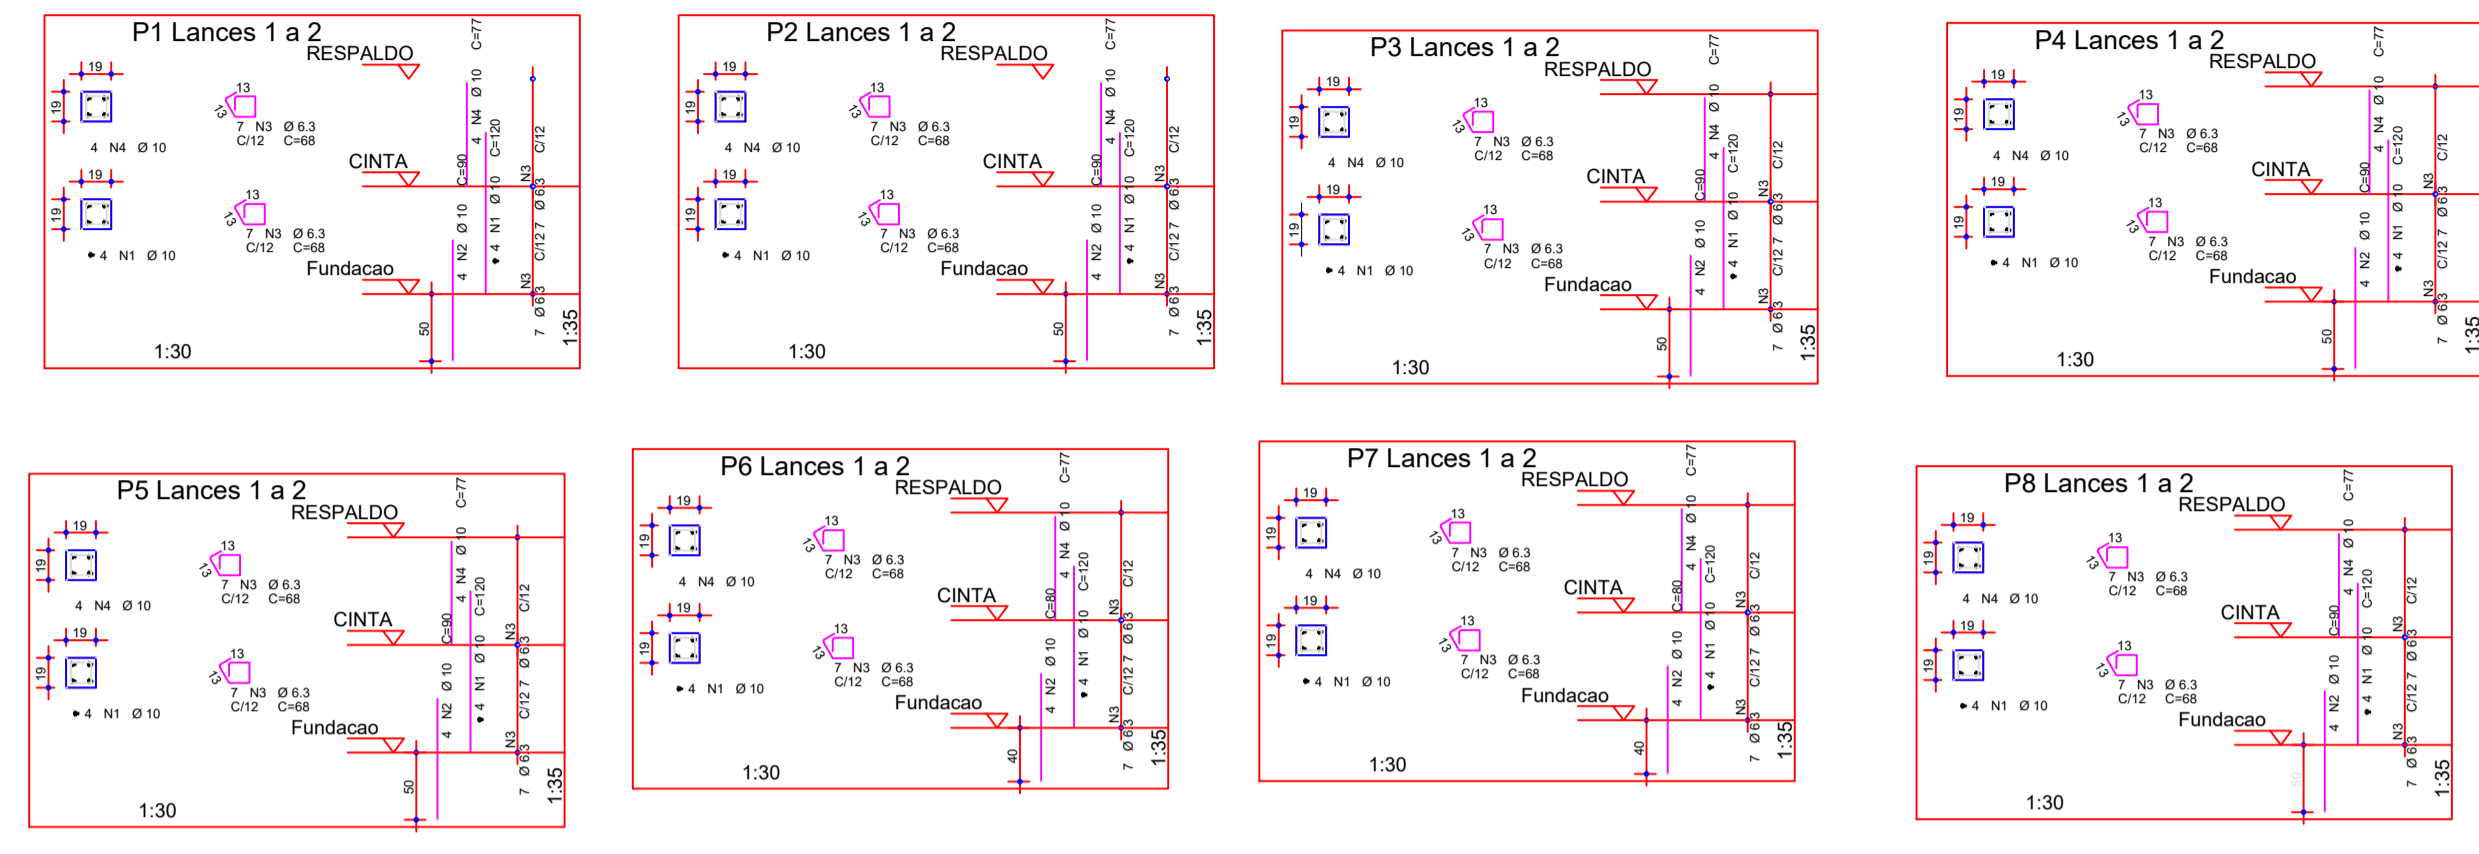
P1 Lances 1 a 2
RESPALDO
19
19
13
13
7 N3 Ø 6.3
C/12 C=68
4 N4 Ø 10
19
19
13
13
7 N3 Ø 6.3
C/12 C=68
4 N1 Ø 10
CINTA
Fundacao
C=77
4 N4 Ø 10
C=120
C/12
C=90
N3 Ø 6.3
4 N2 Ø 10
4 N1 Ø 10
C/12 7
N3 Ø 6.3
7
50
1:30
1:35

P2 Lances 1 a 2
RESPALDO
19
19
13
13
7 N3 Ø 6.3
C/12 C=68
4 N4 Ø 10
19
19
13
13
7 N3 Ø 6.3
C/12 C=68
4 N1 Ø 10
CINTA
Fundacao
C=77
4 N4 Ø 10
C=120
C/12
C=90
N3 Ø 6.3
4 N2 Ø 10
4 N1 Ø 10
C/12 7
N3 Ø 6.3
7
50
1:30
1:35

P3 Lances 1 a 2
RESPALDO
19
19
13
13
7 N3 Ø 6.3
C/12 C=68
4 N4 Ø 10
19
19
13
13
7 N3 Ø 6.3
C/12 C=68
4 N1 Ø 10
CINTA
Fundacao
C=77
4 N4 Ø 10
C=120
C/12
C=90
N3 Ø 6.3
4 N2 Ø 10
4 N1 Ø 10
C/12 7
N3 Ø 6.3
7
50
1:30
1:35

P4 Lances 1 a 2
RESPALDO
19
19
13
13
7 N3 Ø 6.3
C/12 C=68
4 N4 Ø 10
19
19
13
13
7 N3 Ø 6.3
C/12 C=68
4 N1 Ø 10
CINTA
Fundacao
C=77
4 N4 Ø 10
C=120
C/12
C=90
N3 Ø 6.3
4 N2 Ø 10
4 N1 Ø 10
C/12 7
N3 Ø 6.3
7
50
1:30
1:35

P5 Lances 1 a 2
RESPALDO
19
19
13
13
7 N3 Ø 6.3
C/12 C=68
4 N4 Ø 10
19
19
13
13
7 N3 Ø 6.3
C/12 C=68
4 N1 Ø 10
CINTA
Fundacao
C=77
4 N4 Ø 10
C=120
C/12
C=90
N3 Ø 6.3
4 N2 Ø 10
4 N1 Ø 10
C/12 7
N3 Ø 6.3
7
50
1:30
1:35

P6 Lances 1 a 2
RESPALDO
19
19
13
13
7 N3 Ø 6.3
C/12 C=68
4 N4 Ø 10
19
19
13
13
7 N3 Ø 6.3
C/12 C=68
4 N1 Ø 10
CINTA
Fundacao
C=77
4 N4 Ø 10
C=120
C/12
C=80
N3 Ø 6.3
4 N2 Ø 10
4 N1 Ø 10
C/12 7
N3 Ø 6.3
7
40
1:30
1:35

P7 Lances 1 a 2
RESPALDO
19
19
13
13
7 N3 Ø 6.3
C/12 C=68
4 N4 Ø 10
19
19
13
13
7 N3 Ø 6.3
C/12 C=68
4 N1 Ø 10
CINTA
Fundacao
C=77
4 N4 Ø 10
C=120
C/12
C=80
N3 Ø 6.3
4 N2 Ø 10
4 N1 Ø 10
C/12 7
N3 Ø 6.3
7
40
1:30
1:35

P8 Lances 1 a 2
RESPALDO
19
19
13
13
7 N3 Ø 6.3
C/12 C=68
4 N4 Ø 10
19
19
13
13
7 N3 Ø 6.3
C/12 C=68
4 N1 Ø 10
CINTA
Fundacao
C=77
4 N4 Ø 10
C=120
C/12
C=90
N3 Ø 6.3
4 N2 Ø 10
4 N1 Ø 10
C/12 7
N3 Ø 6.3
7
50
1:30
1:35